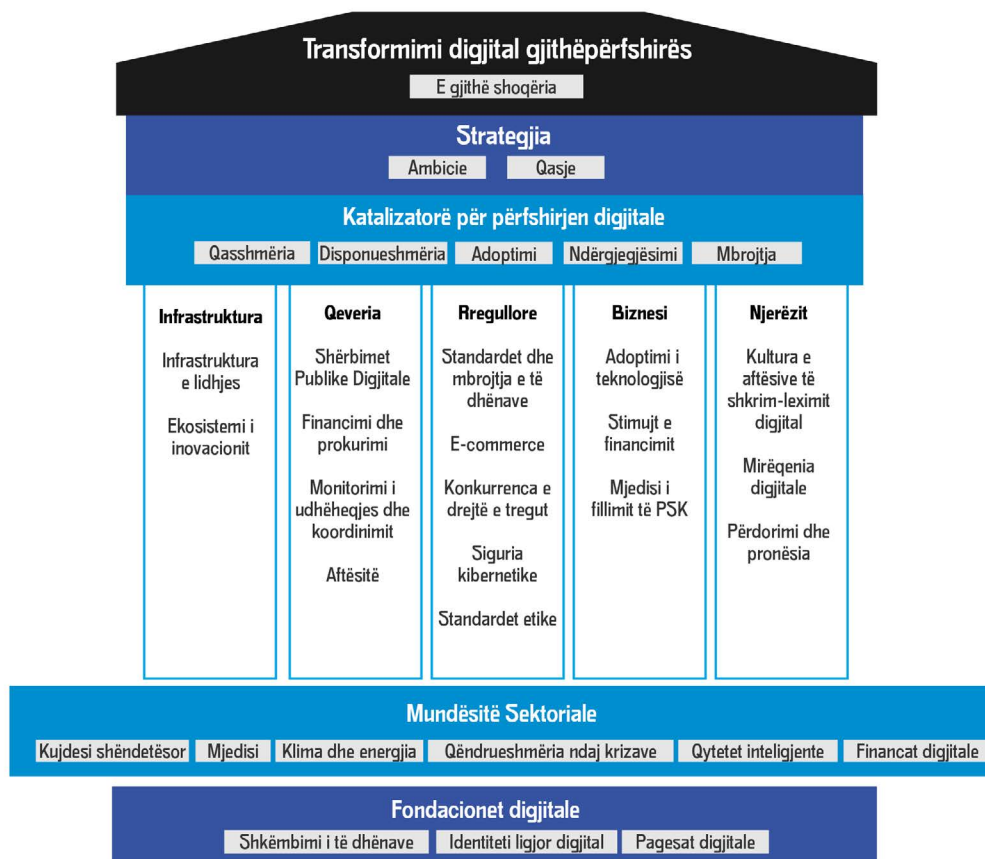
Transformimi digjital gjithëpërfshirës

E gjithë shoqëria

Strategjia

Ambicie | Qasje

Katalizatorë për përfshirjen digjitale

Qasshmëria | Disponueshmëria | Adoptimi | Ndërgjegjësimi | Mbrojtja

Infrastruktura

Infrastruktura e lidhjes

Ekosistemi i inovacionit

Qeveria

Shërbimet Publike Digjitale

Financimi dhe prokurimi

Monitorimi i udhëheqjes dhe koordinimit

Aftësitë

Rregullore

Standardet dhe mbrojtja e të dhënave

E-commerce

Konkurrenca e drejtë e tregut

Siguria kibernetike

Standardet etike

Biznesi

Adoptimi i teknologjisë

Stimujt e financimit

Mjedisi i fillimit të PSK

Njerëzit

Kultura e aftësive të shkrim-leximit digjital

Mirëqenia digjitale

Përdorimi dhe pronësia

Mundësitë Sektoriale

Kujdesi shëndetësor | Mjedisi | Klima dhe energjia | Qëndrueshmëria ndaj krizave | Qytetet inteligjente | Financat digjitale

Fondacionet digjitale

Shkëmbimi i të dhënave | Identiteti ligjor digjital | Pagesat digjitale